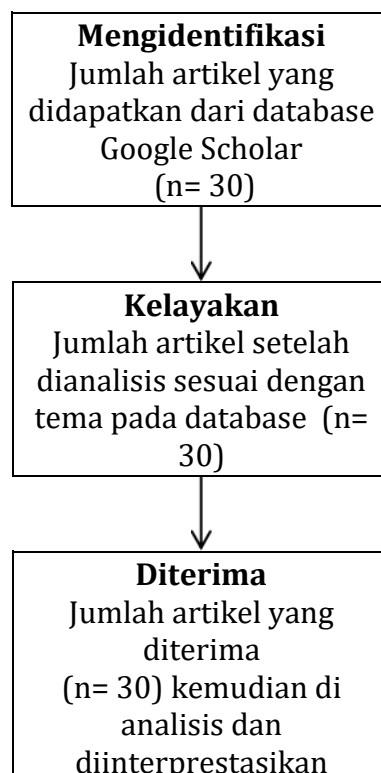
Mengidentifikasi
Jumlah artikel yang didapatkan dari database Google Scholar
(n= 30)

Kelayakan
Jumlah artikel setelah dianalisis sesuai dengan tema pada database (n= 30)

Diterima
Jumlah artikel yang diterima
(n= 30) kemudian di analisis dan diinterprestasikan